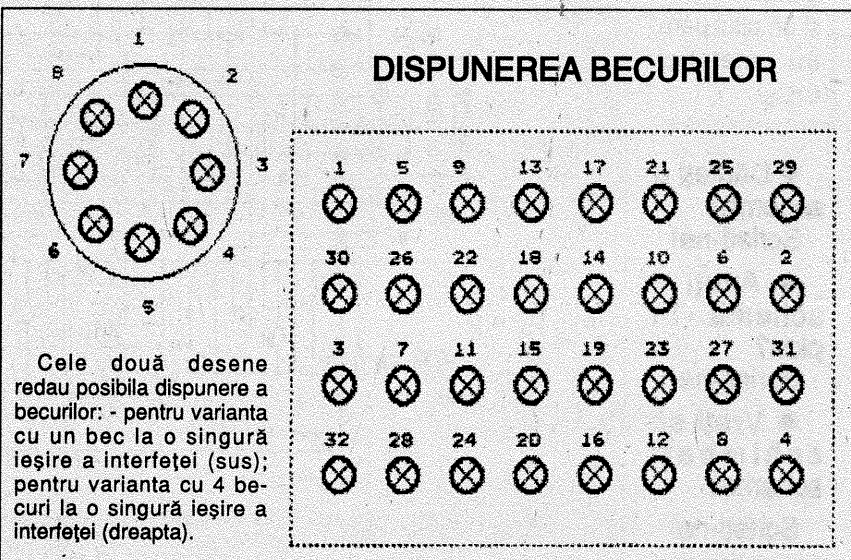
1
8 2
7 3
6 4
5

DISPUNEREA BECURILOR

| 1 | 5 | 9 | 13 | 17 | 21 | 25 | 29 |
|---|---|---|---|---|---|---|---|
| 30 | 26 | 22 | 18 | 14 | 10 | 6 | 2 |
| 3 | 7 | 11 | 15 | 19 | 23 | 27 | 31 |
| 32 | 28 | 24 | 20 | 16 | 12 | 8 | 4 |

Cele două desene redau posibila dispunere a becurilor: - pentru varianta cu un bec la o singură ieşire a interfeţei (sus); pentru varianta cu 4 becuri la o singură ieşire a interfeţei (dreapta).